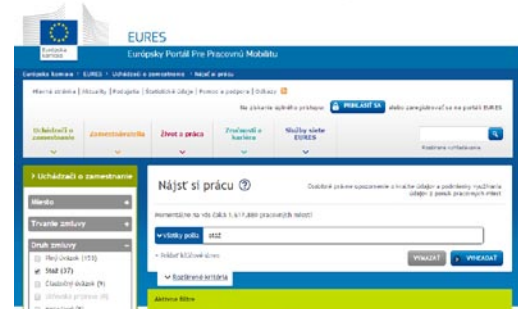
Európska komisia

EURES

Európsky Portál Pre Pracovnú Mobilitu

Európska komisia > EURES > Uchádzači o zamestnanie > Nájsť si prácu

Hlavná stránka | Aktuality | Podujatia | Štatistické údaje | Pomoc a podpora | Odkazy

Na získanie úplného prístupu PRIHLÁSIŤ SA alebo zaregistrovať sa na portáli EURES

Uchádzači o zamestnanie | Zamestnávatelia | Život a práca | Vzdelávanie a kariéra | Služby siete EURES

Rozšírené vyhľadávanie

> Uchádzači o zamestnanie

Miesto

Trvanie zmluvy

Druh zmluvy

Pracovný pomer (153)

Stáž (37)

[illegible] (9)

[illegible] (9)

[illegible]

Nájsť si prácu

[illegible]

Momentálne na výber 1 617 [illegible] pracovných miest

Všetky polia | stáž

Pridať kľúčové slovo

VYMAZAŤ | VYHĽADAŤ

Rozšírené kritériá

Aktívne filtre